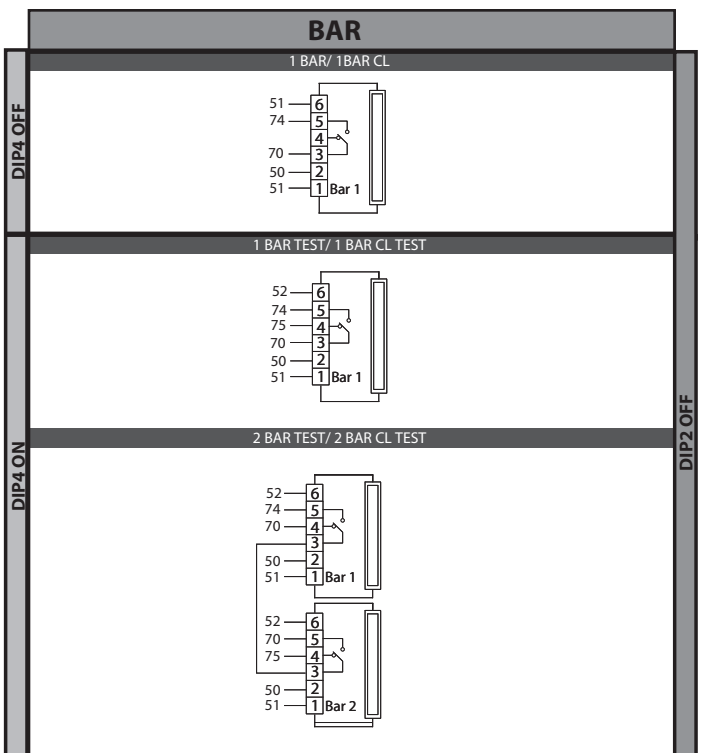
BAR

DIP4 OFF

1 BAR/ 1BAR CL

51 6
74 5
4
70 3
50 2
51 1 Bar 1

DIP4 ON

1 BAR TEST/ 1 BAR CL TEST

52 6
74 5
75 4
70 3
50 2
51 1 Bar 1

2 BAR TEST/ 2 BAR CL TEST

52 6
74 5
70 4
3
50 2
51 1 Bar 1

52 6
70 5
75 4
3
50 2
51 1 Bar 2

DIP2 OFF